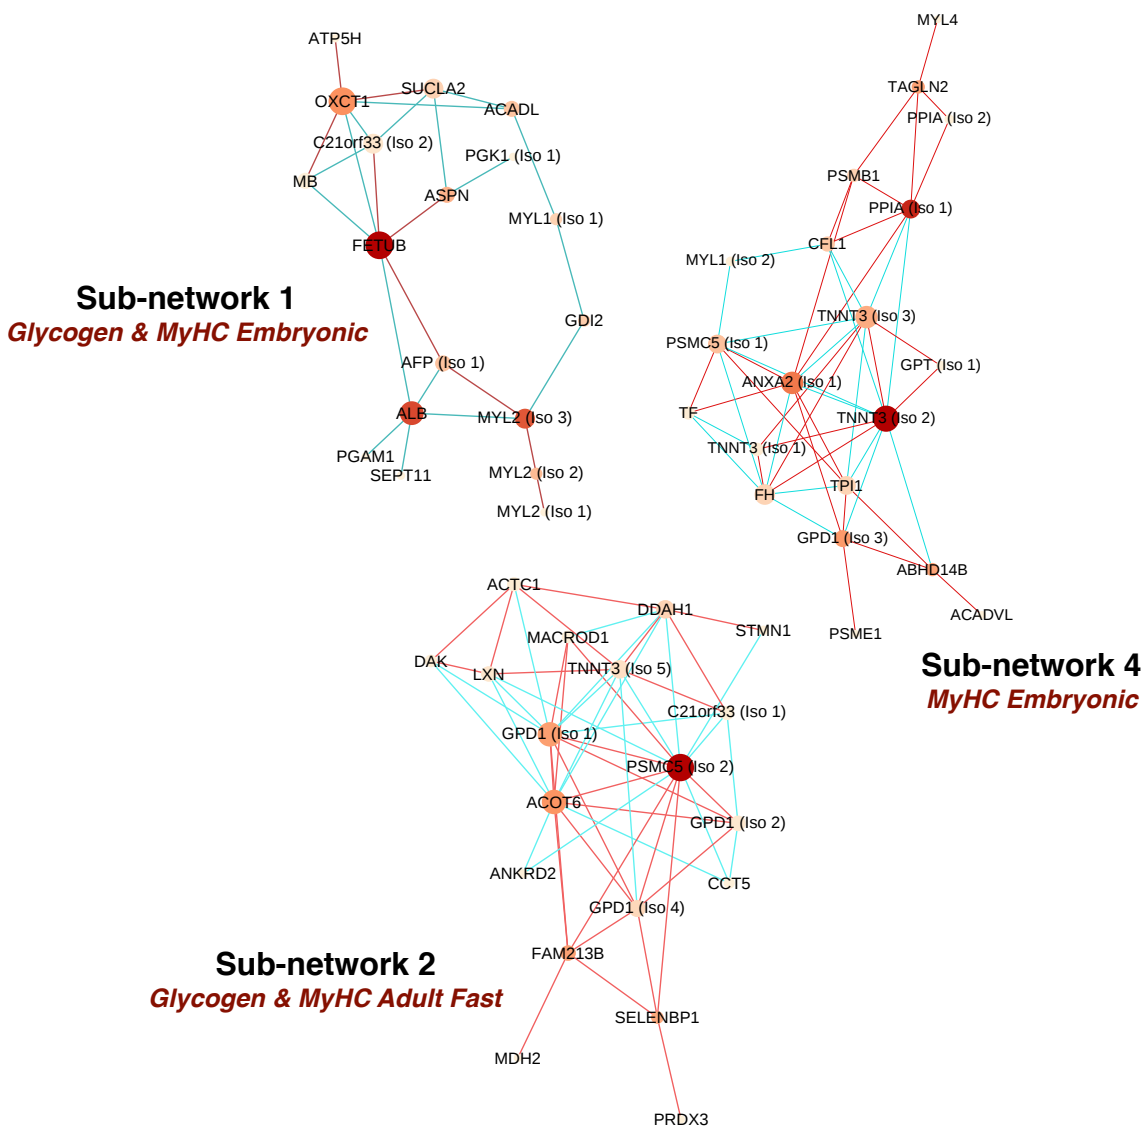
ATP5H
OXCT1
SUCLA2
ACADL
C21orf33 (Iso 2)
PGK1 (Iso 1)
MB
ASPN
MYL1 (Iso 1)
FETUB
Sub-network 1
Glycogen & MyHC Embryonic
GDI2
AFP (Iso 1)
ALB
MYL2 (Iso 3)
PGAM1
SEPT11
MYL2 (Iso 2)
MYL2 (Iso 1)

MYL4
TAGLN2
PPIA (Iso 2)
PSMB1
PPIA (Iso 1)
CFL1
MYL1 (Iso 2)
TNNT3 (Iso 3)
PSMC5 (Iso 1)
GPT (Iso 1)
ANXA2 (Iso 1)
TF
TNNT3 (Iso 2)
TNNT3 (Iso 1)
TPI1
FH
GPD1 (Iso 3)
ABHD14B
ACADVL
PSME1
Sub-network 4
MyHC Embryonic

ACTC1
DDAH1
STMN1
MACROD1
DAK
LXN
TNNT3 (Iso 5)
C21orf33 (Iso 1)
GPD1 (Iso 1)
PSMC5 (Iso 2)
ACOT6
GPD1 (Iso 2)
ANKRD2
CCT5
GPD1 (Iso 4)
FAM213B
Sub-network 2
Glycogen & MyHC Adult Fast
SELENBP1
MDH2
PRDX3